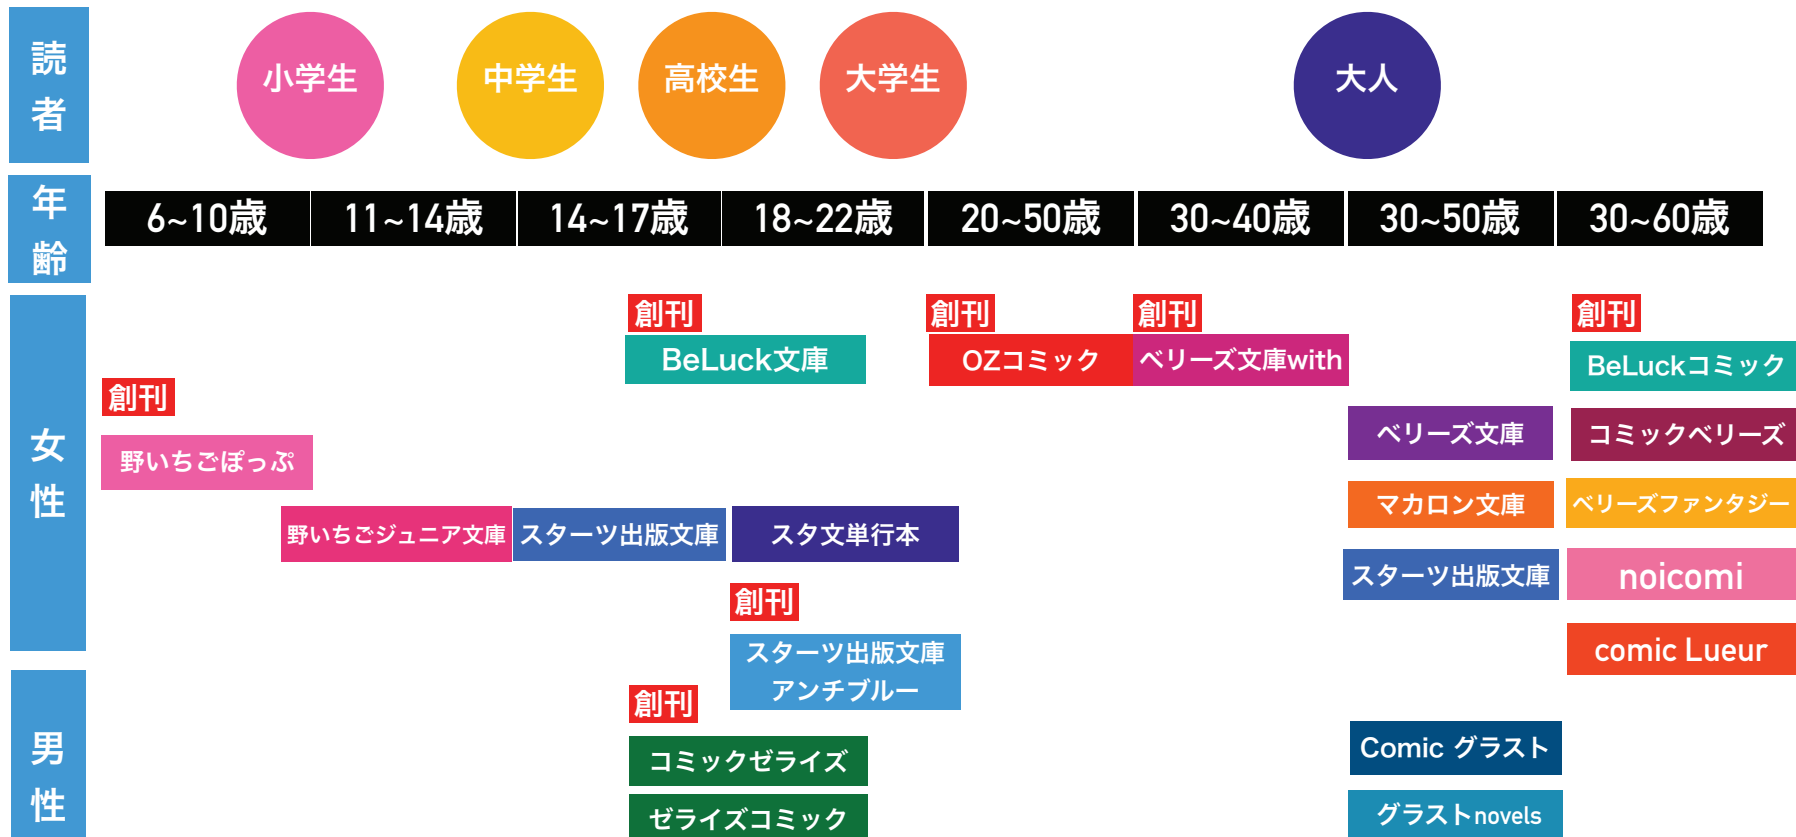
読者

小学生

中学生

高校生

大学生

大人

年齢

| 6~10歳 | 11~14歳 | 14~17歳 | 18~22歳 | 20~50歳 | 30~40歳 | 30~50歳 | 30~60歳 |
|---|---|---|---|---|---|---|---|

女性

創刊
BeLuck文庫

創刊
OZコミック

創刊
ベリーズ文庫with

創刊
BeLuckコミック

創刊
野いちごぽっぷ

ベリーズ文庫

コミックベリーズ

マカロン文庫

ベリーズファンタジー

野いちごジュニア文庫

スターツ出版文庫

スタ文単行本

スターツ出版文庫

noicomi

創刊
スターツ出版文庫 アンチブルー

comic Lueur

男性

創刊
コミックゼライズ

ゼライズコミック

Comic グラスト

グラストnovels